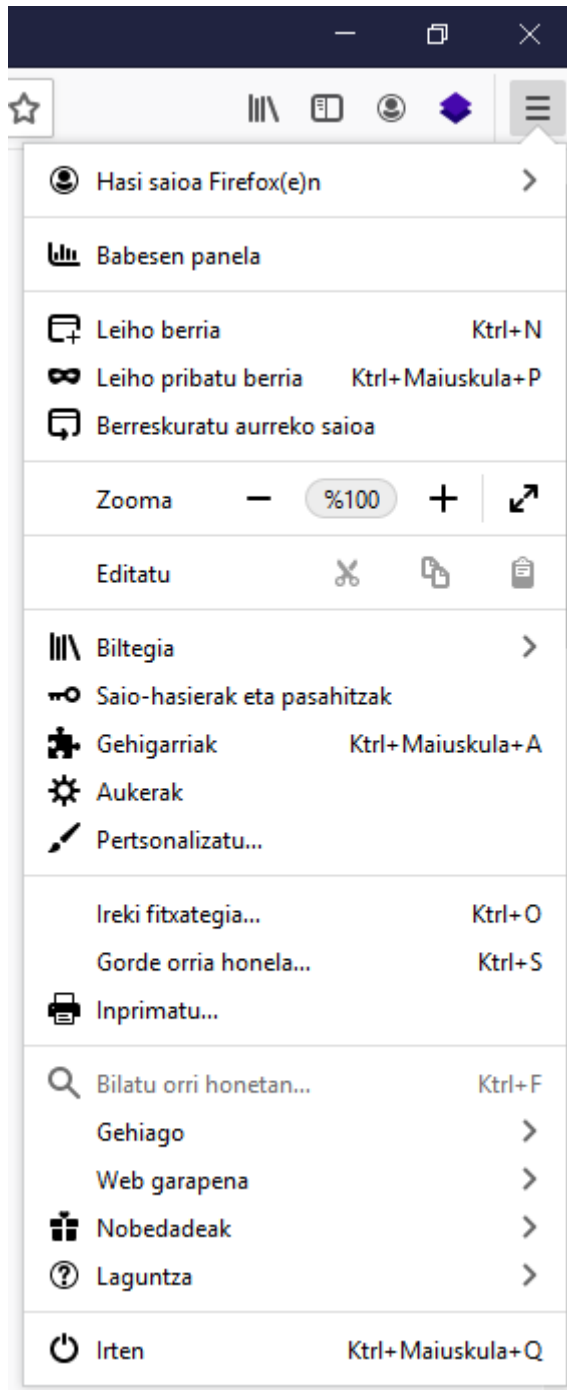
Hasi saioa Firefox(e)n

Babesen panela

Leiho berria Ktrl+N
Leiho pribatu berria Ktrl+Maiuskula+P
Berreskuratu aurreko saioa

Zooma − %100 +

Editatu

Biltegia
Saio-hasierak eta pasahitzak
Gehigarriak Ktrl+Maiuskula+A
Aukerak
Pertsonalizatu...

Ireki fitxategia... Ktrl+O
Gorde orria honela... Ktrl+S
Inprimatu...

Bilatu orri honetan... Ktrl+F
Gehiago
Web garapena
Nobedadeak
Laguntza

Irten Ktrl+Maiuskula+Q